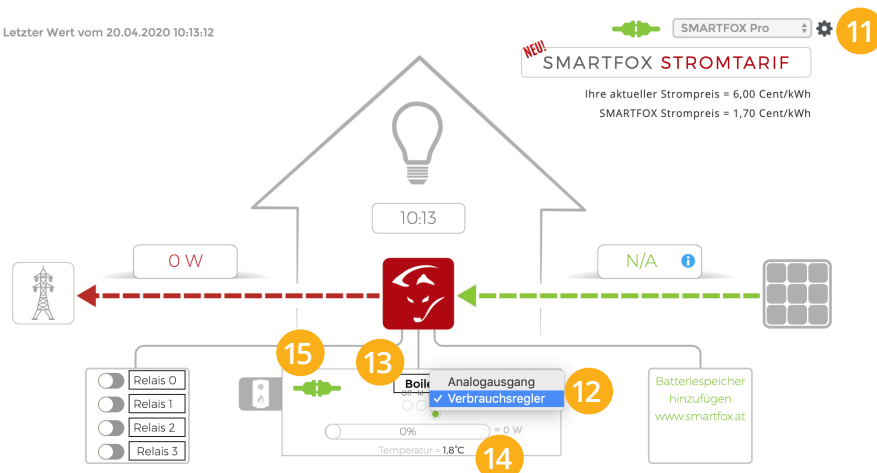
Letzter Wert vom 20.04.2020 10:13:12

SMARTFOX Pro

11

NEU!

SMARTFOX STROMTARIF

Ihre aktueller Strompreis = 6,00 Cent/kWh

SMARTFOX Strompreis = 1,70 Cent/kWh

10:13

0 W

N/A

15

13

Boile

Analogausgang

✓ Verbrauchsregler

12

Relais 0

Relais 1

Relais 2

Relais 3

0%

= 0 W

Temperatur = 1,8°C

14

Batteriespeicher hinzufügen www.smartfox.at